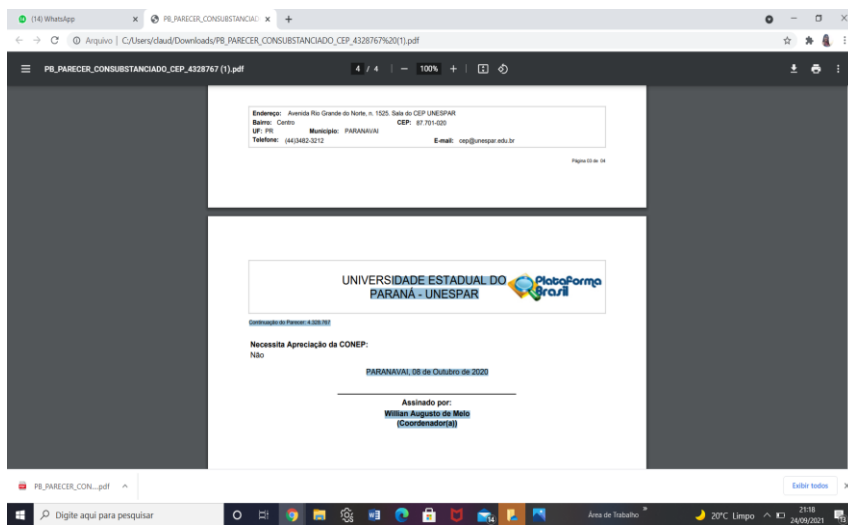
(14) WhatsApp
PB_PARECER_CONSUBSTANCIAD
Arquivo | C:/Users/claud/Downloads/PB_PARECER_CONSUBSTANCIADO_CEP_4328767%20(1).pdf
PB_PARECER_CONSUBSTANCIADO_CEP_4328767 (1).pdf
4 / 4 | — 100% +

Endereço: Avenida Rio Grande do Norte, n. 1525. Sala do CEP UNESPAR
Bairro: Centro CEP: 87.701-020
UF: PR Município: PARANAVAI
Telefone: (44)3482-3212 E-mail: cep@unespar.edu.br

Página 03 de 04

UNIVERSIDADE ESTADUAL DO PARANÁ - UNESPAR
Plataforma Brasil

Continuação do Parecer: 4.328.767

Necessita Apreciação da CONEP:
Não

PARANAVAI, 08 de Outubro de 2020

Assinado por:
Willian Augusto de Melo
(Coordenador(a))

PB_PARECER_CON....pdf
Exibir todos
Digite aqui para pesquisar
Área de Trabalho
20°C Limpo
21:18
24/09/2021